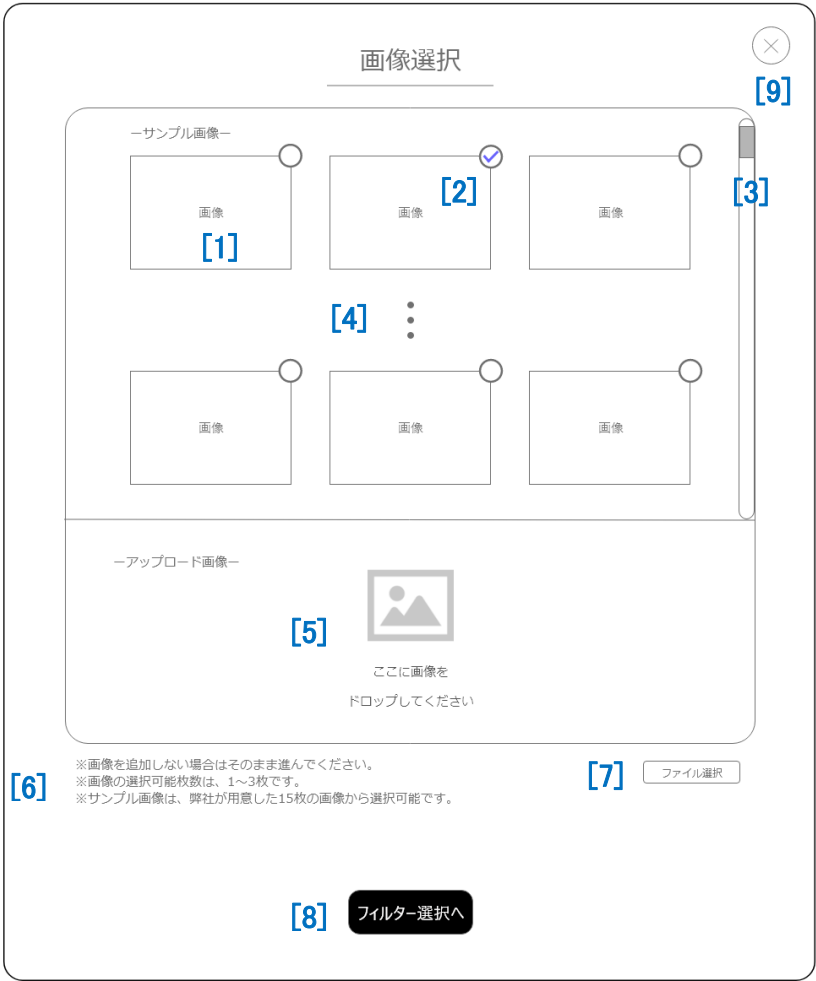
画像選択

[9]

ーサンプル画像ー

画像
[1]

[2]
画像

画像

[3]

[4]

画像

画像

画像

ーアップロード画像ー

[5]

ここに画像を

ドロップしてください

[6]
※画像を追加しない場合はそのまま進んでください。
※画像の選択可能枚数は、1～3枚です。
※サンプル画像は、弊社が用意した15枚の画像から選択可能です。

[7] ファイル選択

[8] フィルター選択へ